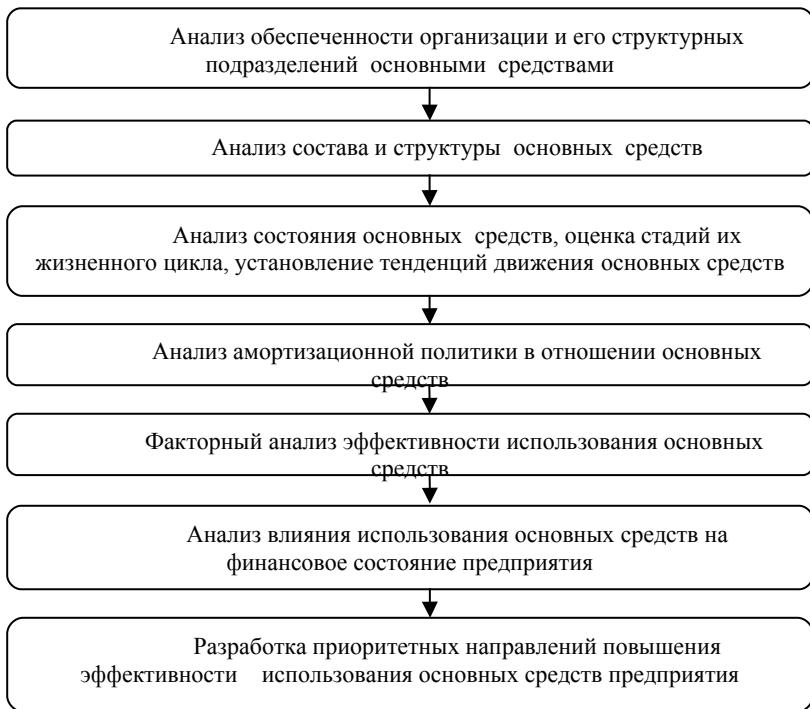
Анализ обеспеченности организации и его структурных подразделений основными средствами

Анализ состава и структуры основных средств

Анализ состояния основных средств, оценка стадий их жизненного цикла, установление тенденций движения основных средств

Анализ амортизационной политики в отношении основных средств

Факторный анализ эффективности использования основных средств

Анализ влияния использования основных средств на финансовое состояние предприятия

Разработка приоритетных направлений повышения эффективности использования основных средств предприятия